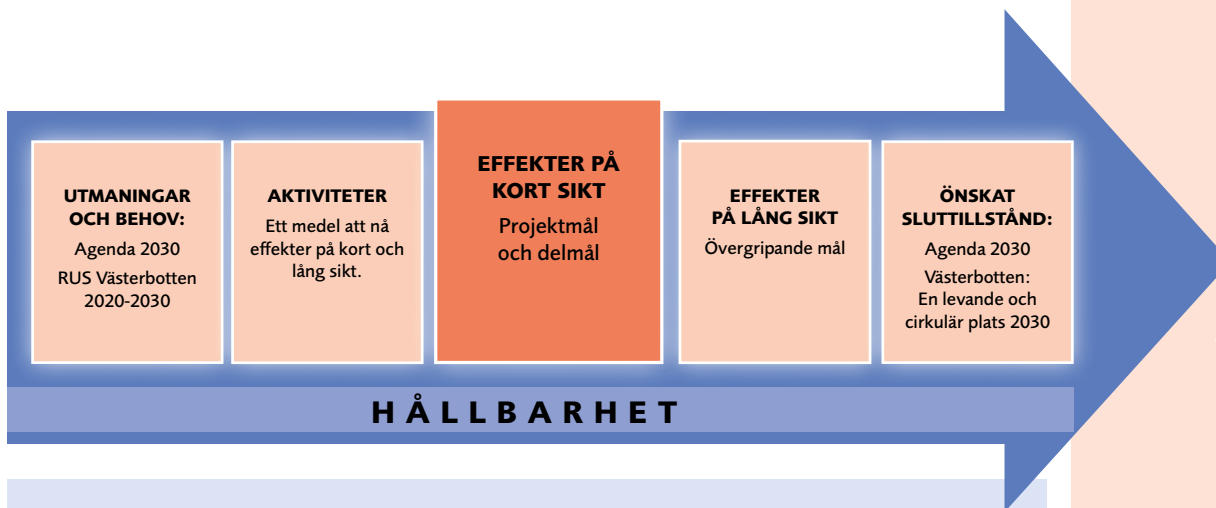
UTMANINGAR OCH BEHOV:
Agenda 2030
RUS Västerbotten 2020-2030

AKTIVITETER
Ett medel att nå effekter på kort och lång sikt.

EFFEKTER PÅ KORT SIKT
Projektmål och delmål

EFFEKTER PÅ LÅNG SIKT
Övergripande mål

ÖNSKAT SLUTTILLSTÅND:
Agenda 2030
Västerbotten:
En levande och cirkulär plats 2030

HÅLLBARHET